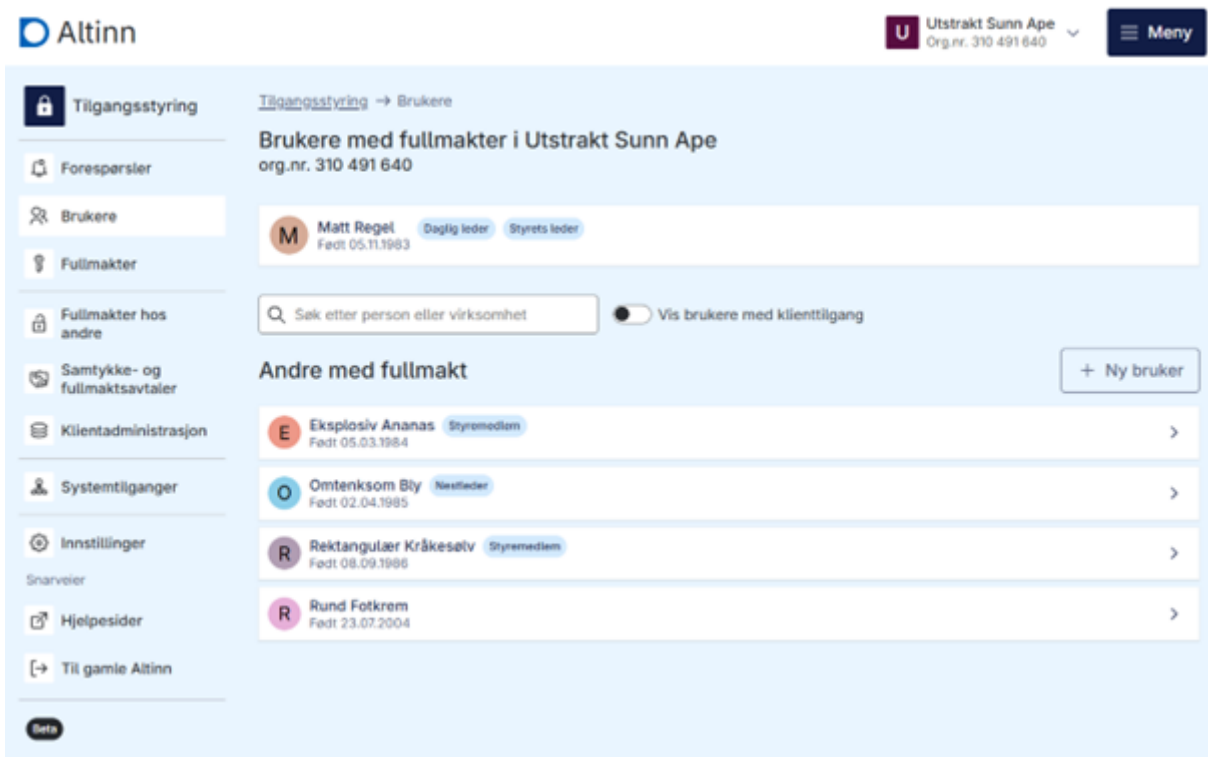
Altinn

U Utstrakt Sunn Ape
Org.nr. 310 491 640

Meny

Tilgangsstyring

Forespørsler

Brukere

Fullmakter

Fullmakter hos andre

Samtykke- og fullmaktsavtaler

Klientadministrasjon

Systemtilganger

Innstillinger

Snarveier

Hjelpesider

Til gamle Altinn

Beta

Tilgangsstyring → Brukere

Brukere med fullmakter i Utstrakt Sunn Ape
org.nr. 310 491 640

M Matt Regel Daglig leder Styrets leder
Født 05.11.1983

Søk etter person eller virksomhet

Vis brukere med klienttilgang

Andre med fullmakt

+ Ny bruker

E Eksplosiv Ananas Styremedlem
Født 05.03.1984

O Omtenksom Bly Nestleder
Født 02.04.1985

R Rektangulær Kråkesølv Styremedlem
Født 08.09.1986

R Rund Fotkrem
Født 23.07.2004